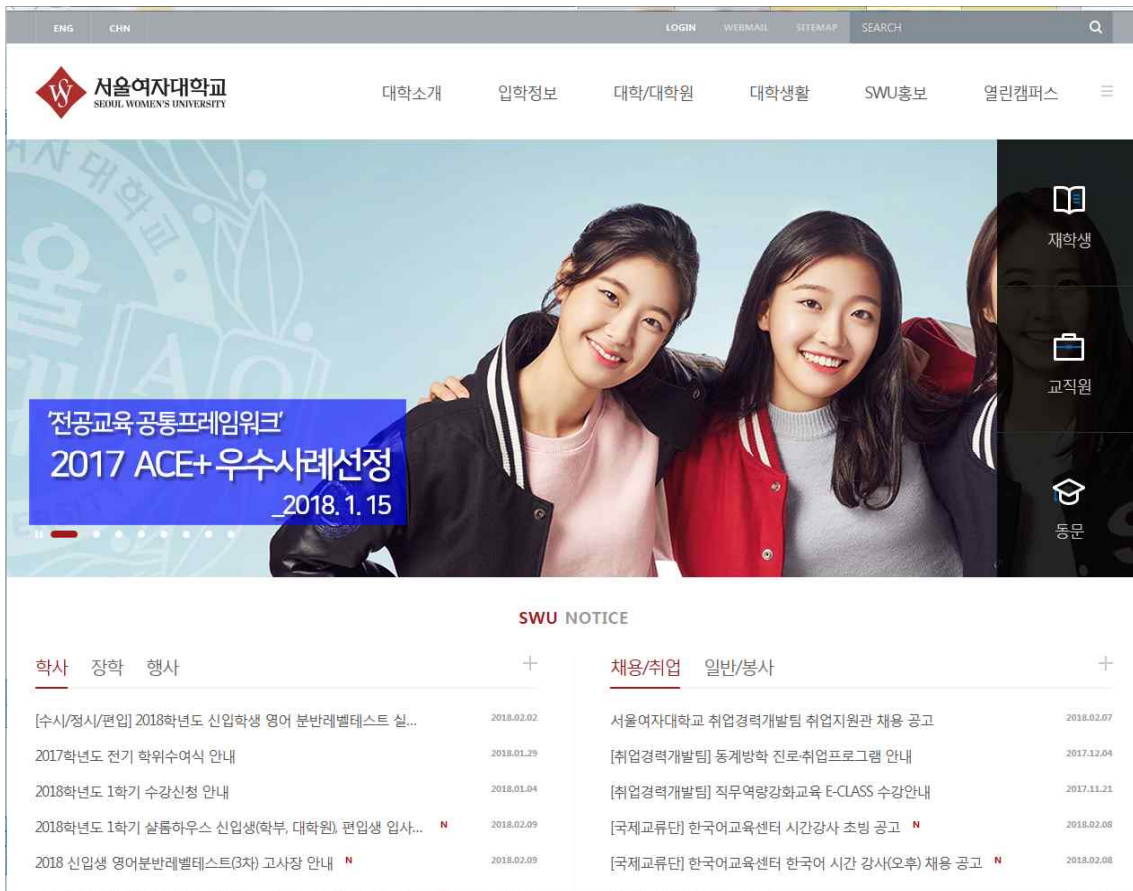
ENG CHN

LOGIN WEBMAIL SITEMAP SEARCH

서울여자대학교
SEOUL WOMEN'S UNIVERSITY

대학소개 입학정보 대학/대학원 대학생활 SWU홍보 열린캠퍼스

'전공교육 공통프레임워크'
2017 ACE+ 우수사례선정
_2018. 1. 15

재학생
교직원
동문

SWU NOTICE

학사 장학 행사 +

[수시/정시/편입] 2018학년도 신입학생 영어 분반레벨테스트 실... 2018.02.02
2017학년도 전기 학위수여식 안내 2018.01.29
2018학년도 1학기 수강신청 안내 2018.01.04
2018학년도 1학기 샬롬하우스 신입생(학부, 대학원), 편입생 입사... N 2018.02.09
2018 신입생 영어분반레벨테스트(3차) 고사장 안내 N 2018.02.09

채용/취업 일반/봉사 +

서울여자대학교 취업경력개발팀 취업지원관 채용 공고 2018.02.07
[취업경력개발팀] 동계방학 진로·취업프로그램 안내 2017.12.04
[취업경력개발팀] 직무역량강화교육 E-CLASS 수강안내 2017.11.21
[국제교류단] 한국어교육센터 시간강사 초빙 공고 N 2018.02.08
[국제교류단] 한국어교육센터 한국어 시간 강사(오후) 채용 공고 N 2018.02.08